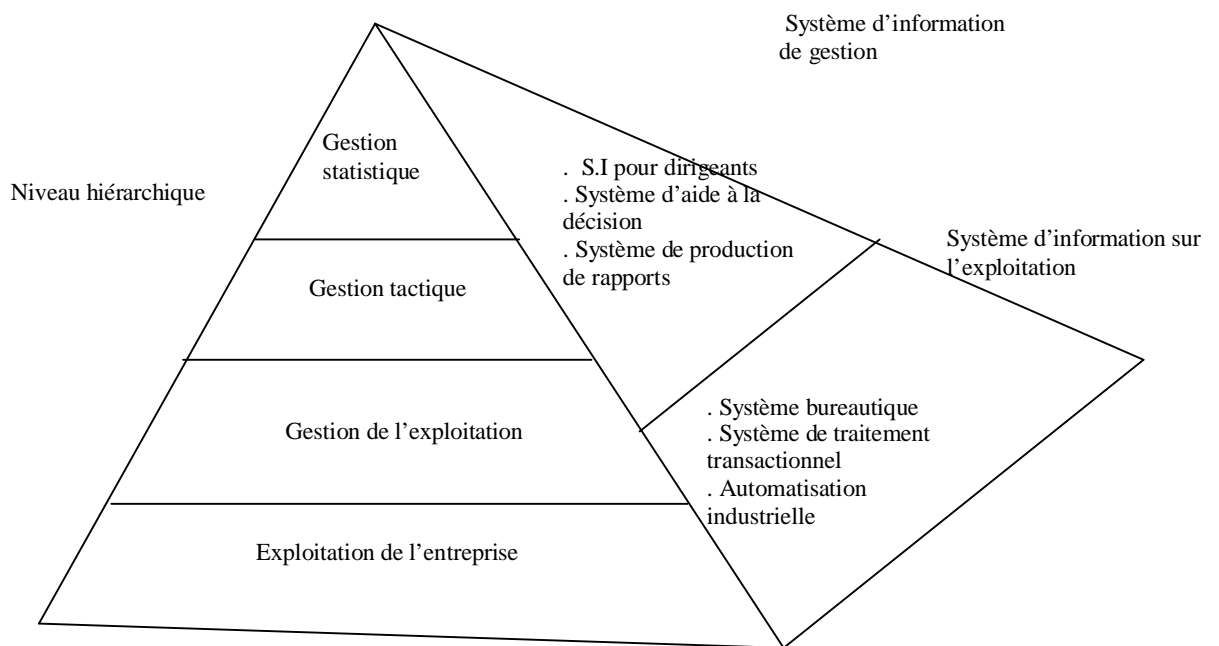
Système d'information de gestion

Niveau hiérarchique

Gestion statistique

Gestion tactique

Gestion de l'exploitation

Exploitation de l'entreprise

. S.I pour dirigeants
. Système d'aide à la décision
. Système de production de rapports

Système d'information sur l'exploitation

. Système bureautique
. Système de traitement transactionnel
. Automatisation industrielle